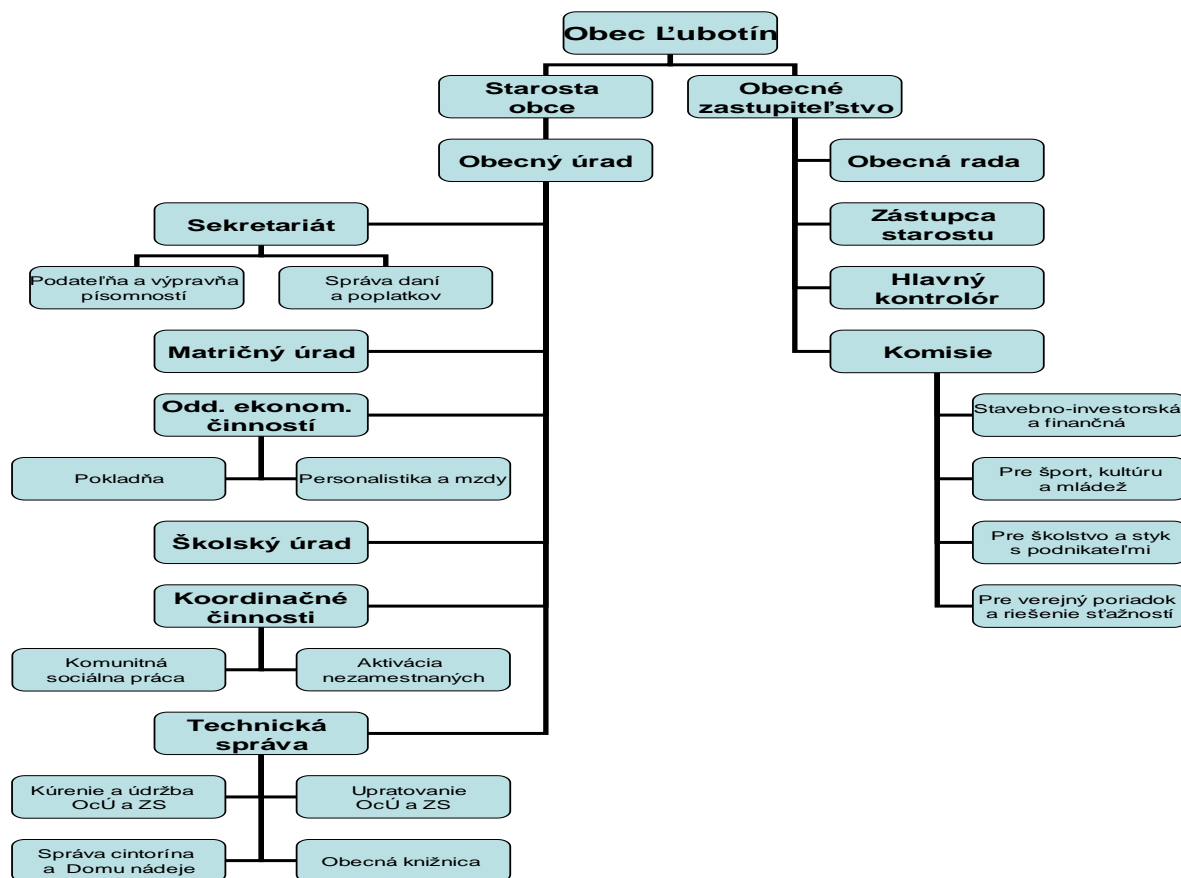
Obec Ľubotín

Starosta obce

Obecné zastupiteľstvo

Obecný úrad

Obecná rada

Zástupca starostu

Hlavný kontrolór

Komisie

Stavebno-investorská a finančná

Pre šport, kultúru a mládež

Pre školstvo a styk s podnikateľmi

Pre verejný poriadok a riešenie sťažností

Sekretariát

Podateľňa a výpravňa písomností

Správa daní a poplatkov

Matričný úrad

Odd. ekonom. činností

Pokladňa

Personalistika a mzdy

Školský úrad

Koordinačné činnosti

Komunitná sociálna práca

Aktivácia nezamestnaných

Technická správa

Kúrenie a údržba OcÚ a ZS

Upratovanie OcÚ a ZS

Správa cintorína a Domu nádeje

Obecná knižnica